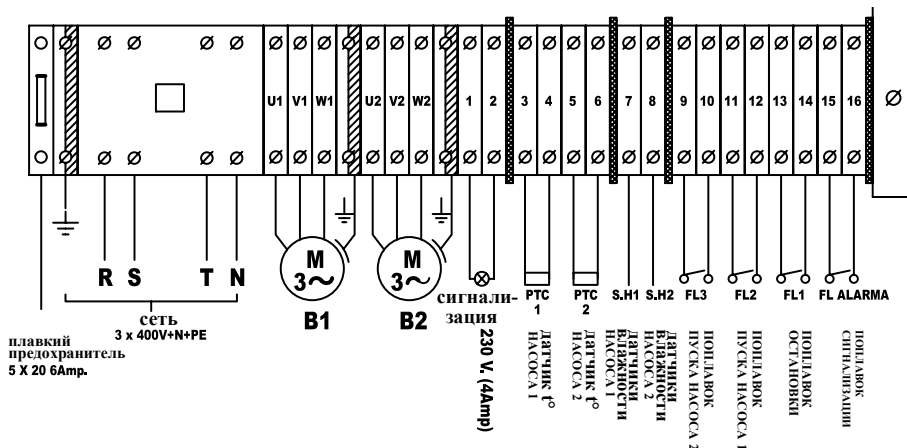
U1 V1 W1 U2 V2 W2 1 2 3 4 5 6 7 8 9 10 11 12 13 14 15 16

R S T N

сеть
3 x 400V+N+PE

плавкий
предохранитель
5 X 20 6Amp.

M
3~
B1

M
3~
B2

сигнализация
230 V. (4Amp)

PTC
1
датчик t°
НАСОСА 1

PTC
2
датчик t°
НАСОСА 2

S.H1
датчики
влажности
НАСОСА 1

S.H2
датчики
влажности
НАСОСА 2

FL3
поплавок
пуска насоса 2

FL2
поплавок
пуска насоса 1

FL1
поплавок
остановки

FL ALARMA
поплавок
сигнализации